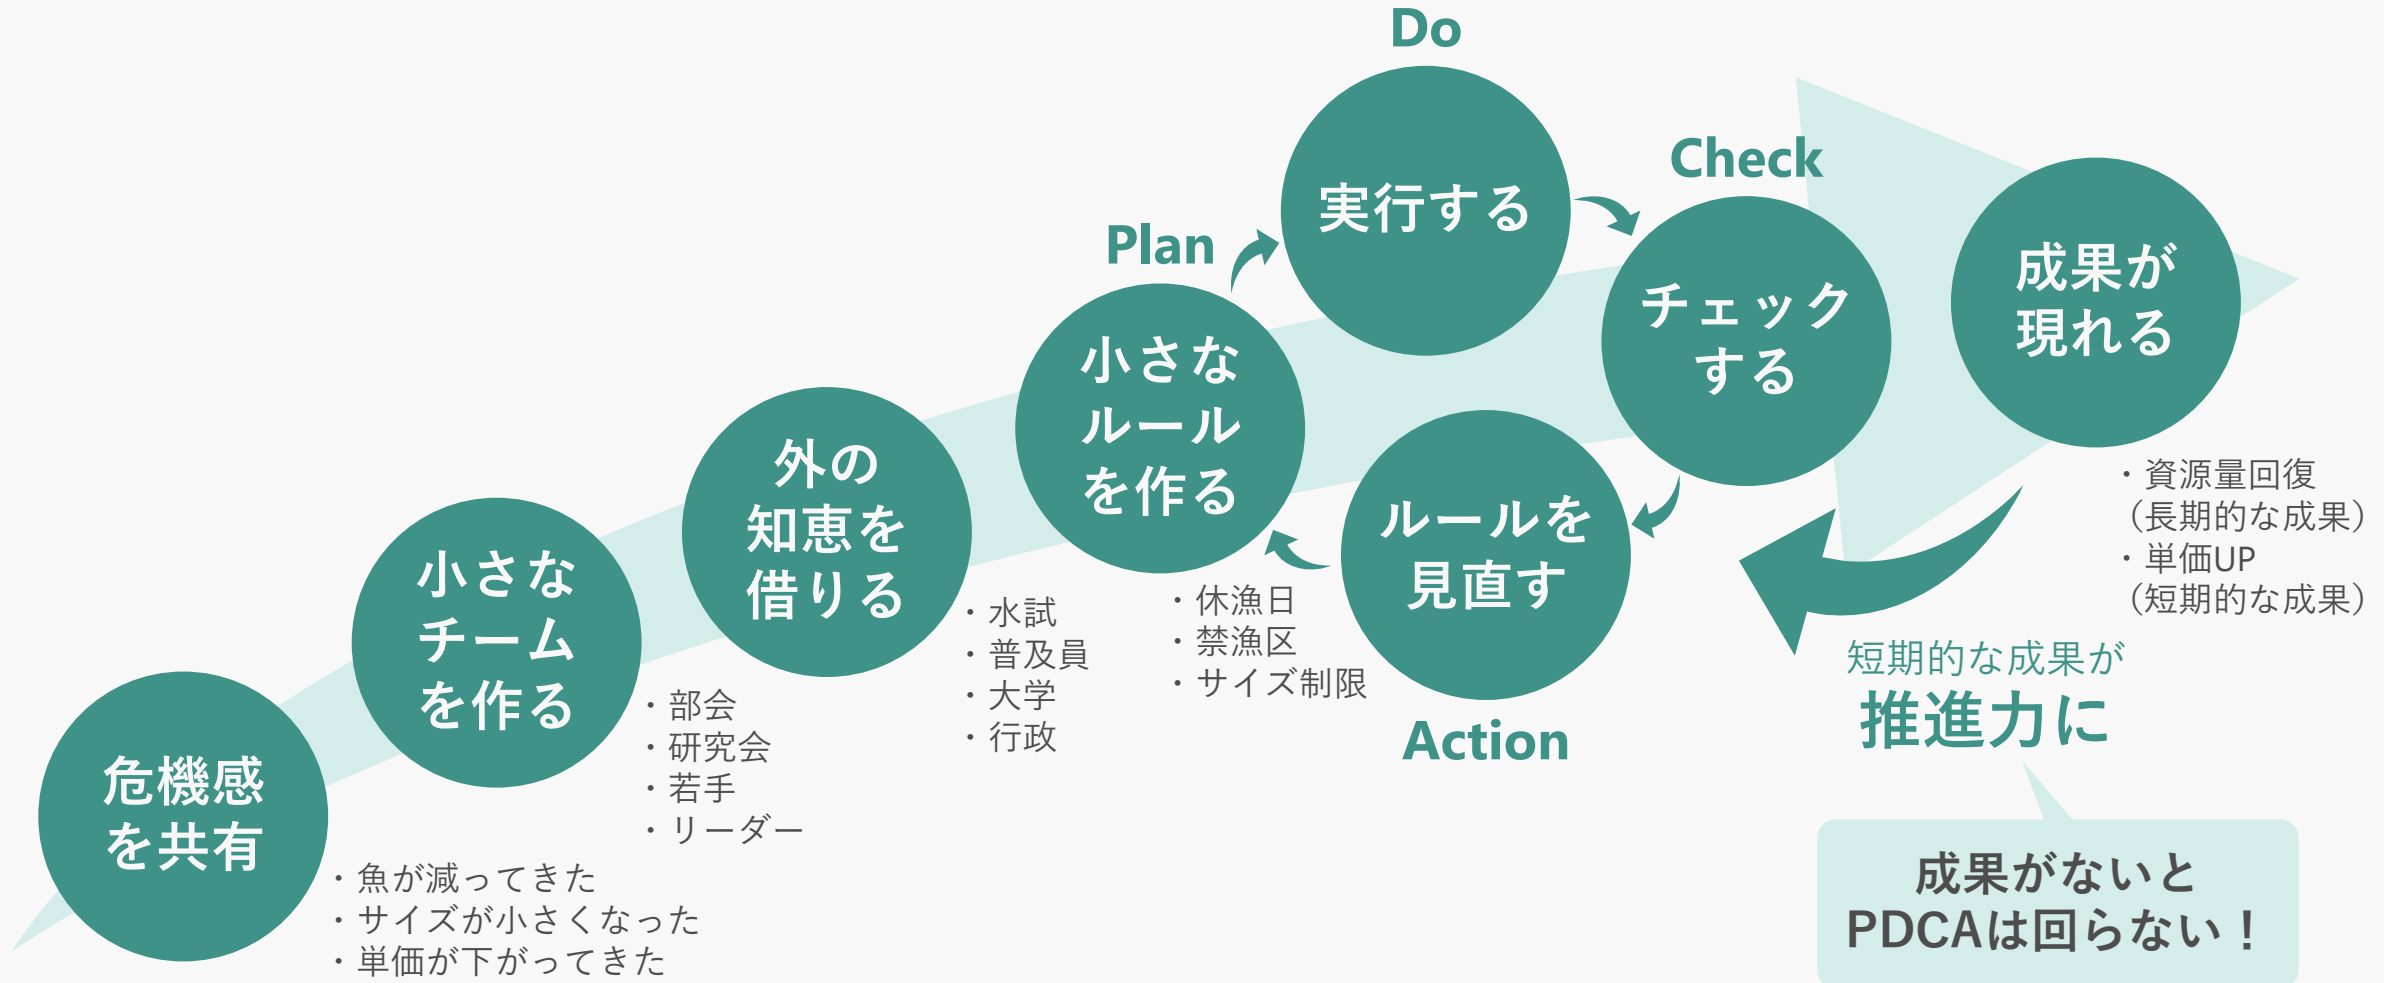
危機感
を共有

・魚が減ってきた
・サイズが小さくなった
・単価が下がってきた

小さな
チーム
を作る

・部会
・研究会
・若手
・リーダー

外の
知恵を
借りる

・水試
・普及員
・大学
・行政

Plan

小さな
ルール
を作る

・休漁日
・禁漁区
・サイズ制限

Do

実行する

Check

チェック
する

ルールを
見直す

Action

成果が
現れる

・資源量回復
（長期的な成果）
・単価UP
（短期的な成果）

短期的な成果が
推進力に

成果がないと
PDCAは回らない！